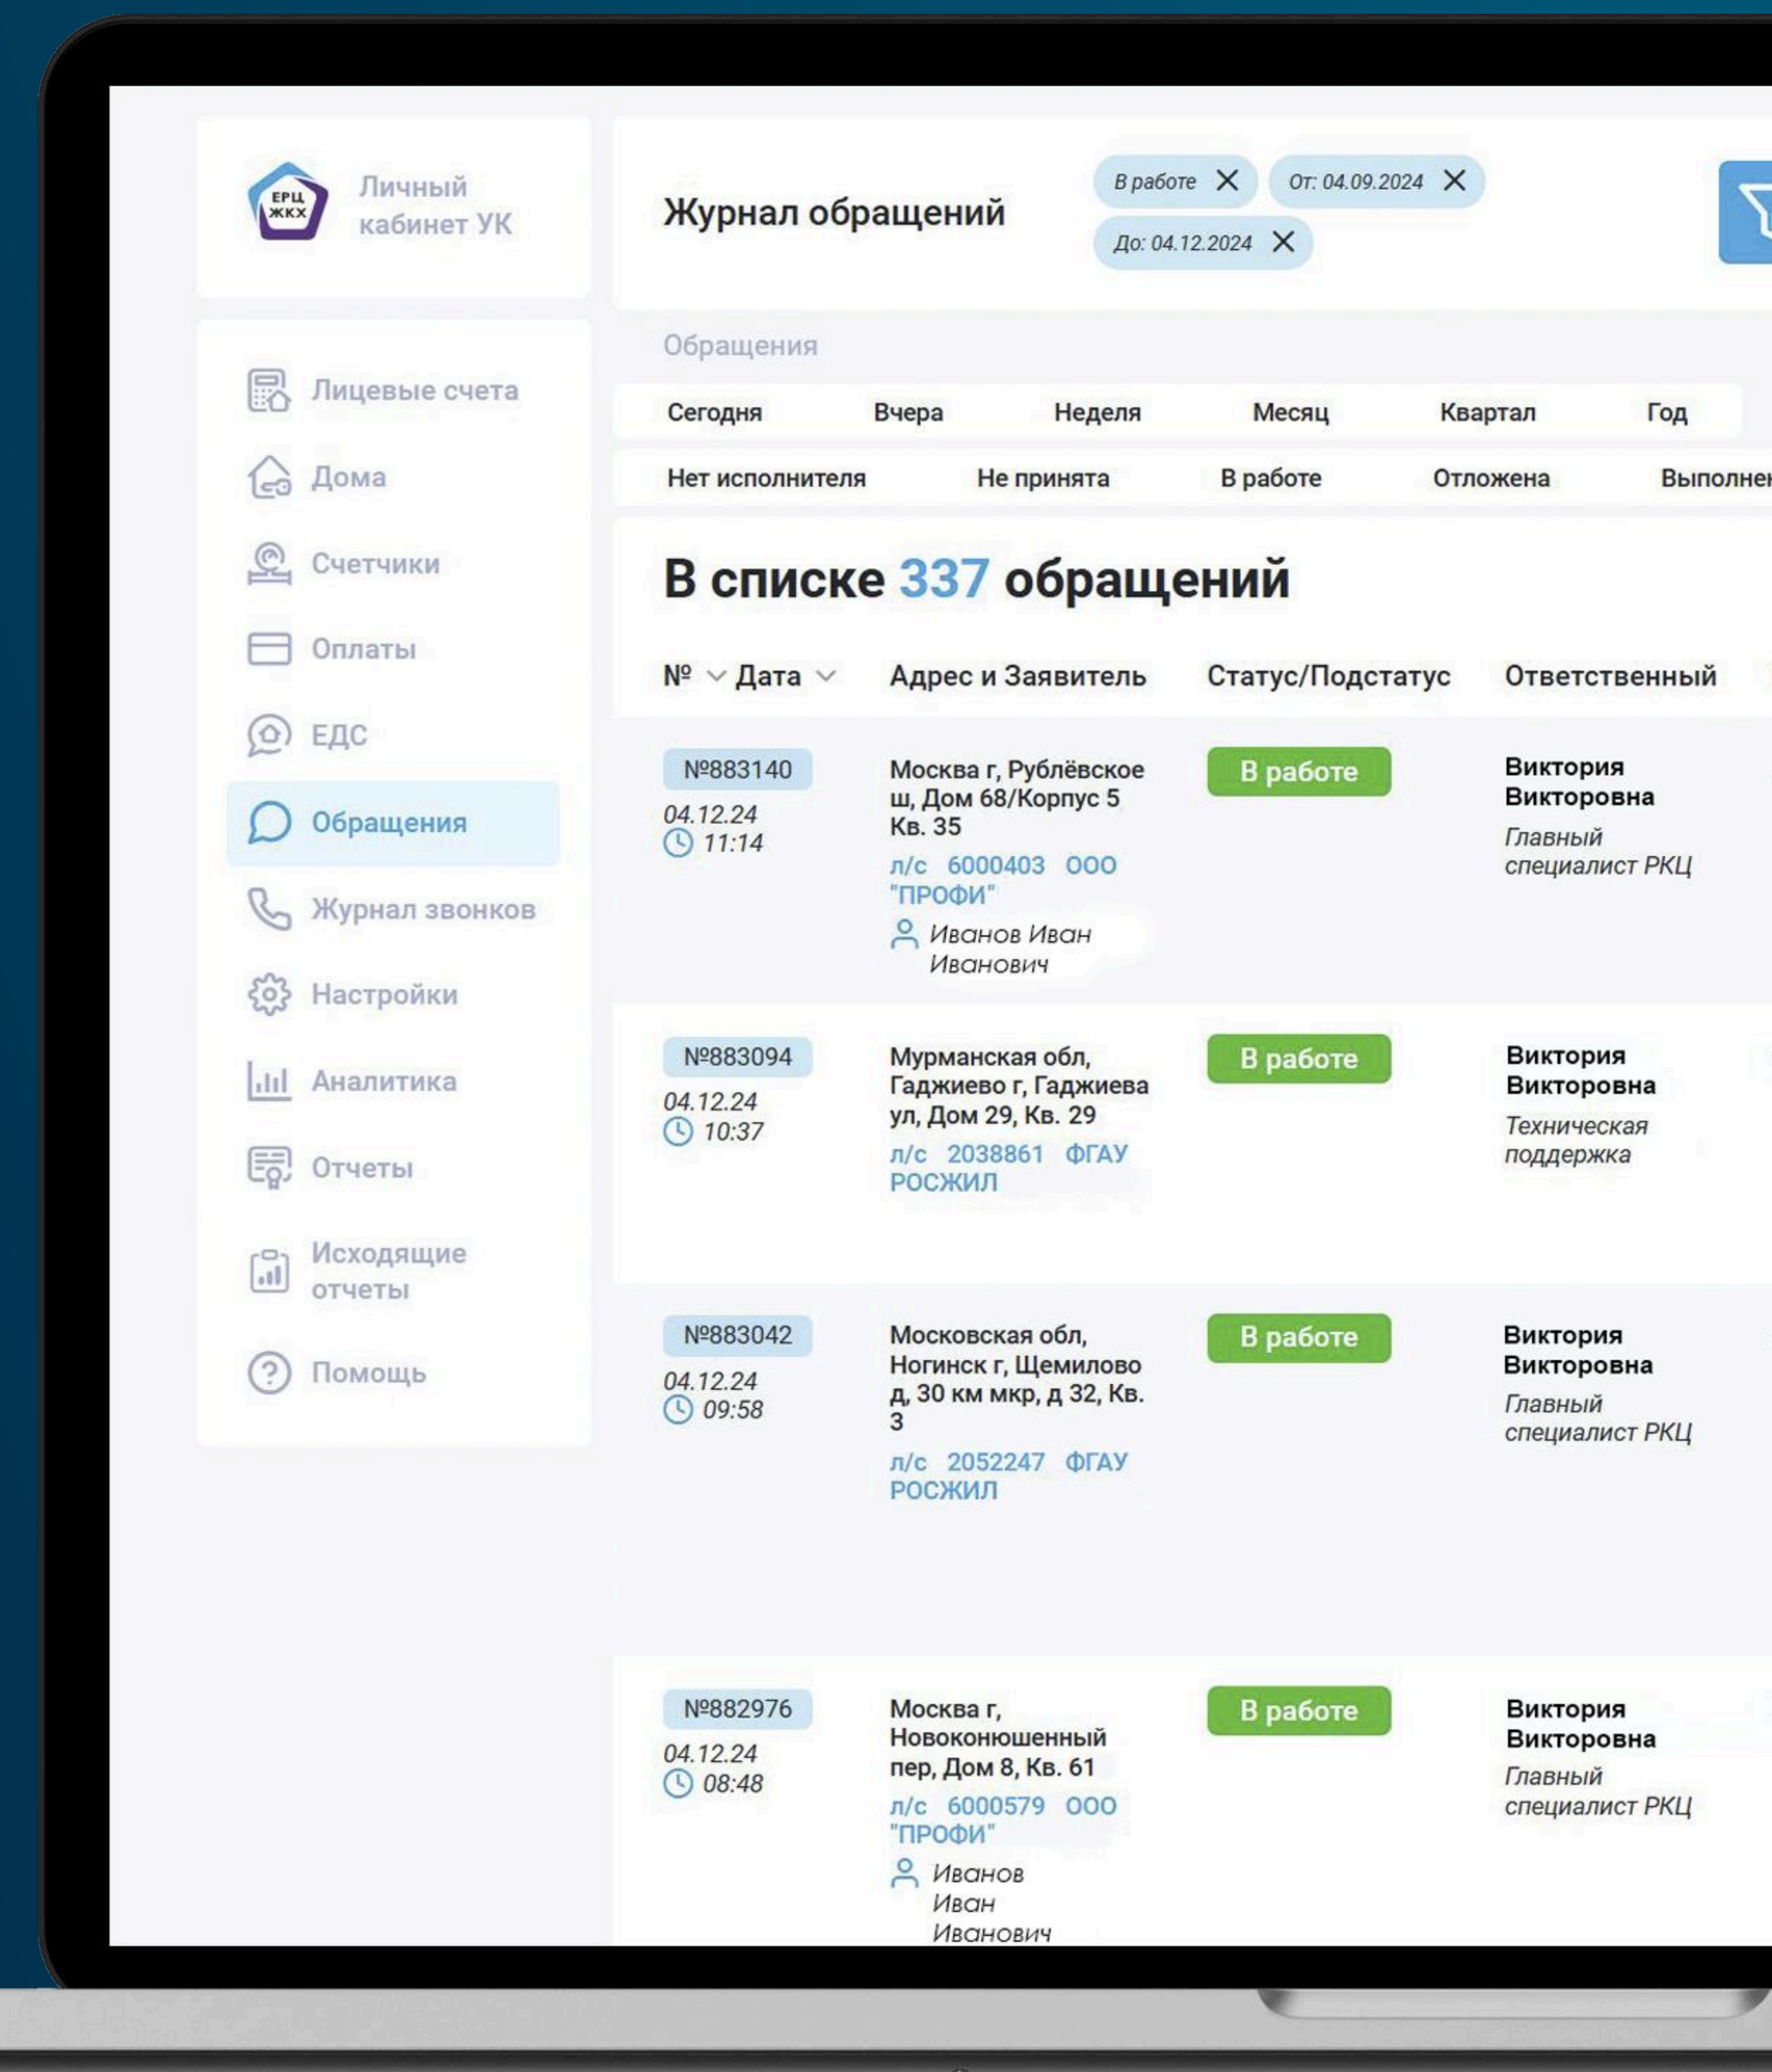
ЕРЦ ЖКХ
Личный кабинет УК

Лицевые счета
Дома
Счетчики
Оплаты
ЕДС
Обращения
Журнал звонков
Настройки
Аналитика
Отчеты
Исходящие отчеты
Помощь

Журнал обращений

В работе ✕
От: 04.09.2024 ✕
До: 04.12.2024 ✕

Обращения

Сегодня Вчера Неделя Месяц Квартал Год

Нет исполнителя Не принята В работе Отложена Выполнен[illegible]

В списке 337 обращений

| № | Дата | Адрес и Заявитель | Статус/Подстатус | Ответственный |
|---|---|---|---|---|
| №883140 | 04.12.24 11:14 | Москва г, Рублёвское ш, Дом 68/Корпус 5 Кв. 35 л/с 6000403 ООО "ПРОФИ" Иванов Иван Иванович | В работе | Виктория Викторовна Главный специалист РКЦ |
| №883094 | 04.12.24 10:37 | Мурманская обл, Гаджиево г, Гаджиева ул, Дом 29, Кв. 29 л/с 2038861 ФГАУ РОСЖИЛ | В работе | Виктория Викторовна Техническая поддержка |
| №883042 | 04.12.24 09:58 | Московская обл, Ногинск г, Щемилово д, 30 км мкр, д 32, Кв. 3 л/с 2052247 ФГАУ РОСЖИЛ | В работе | Виктория Викторовна Главный специалист РКЦ |
| №882976 | 04.12.24 08:48 | Москва г, Новоконюшенный пер, Дом 8, Кв. 61 л/с 6000579 ООО "ПРОФИ" Иванов Иван Иванович | В работе | Виктория Викторовна Главный специалист РКЦ |